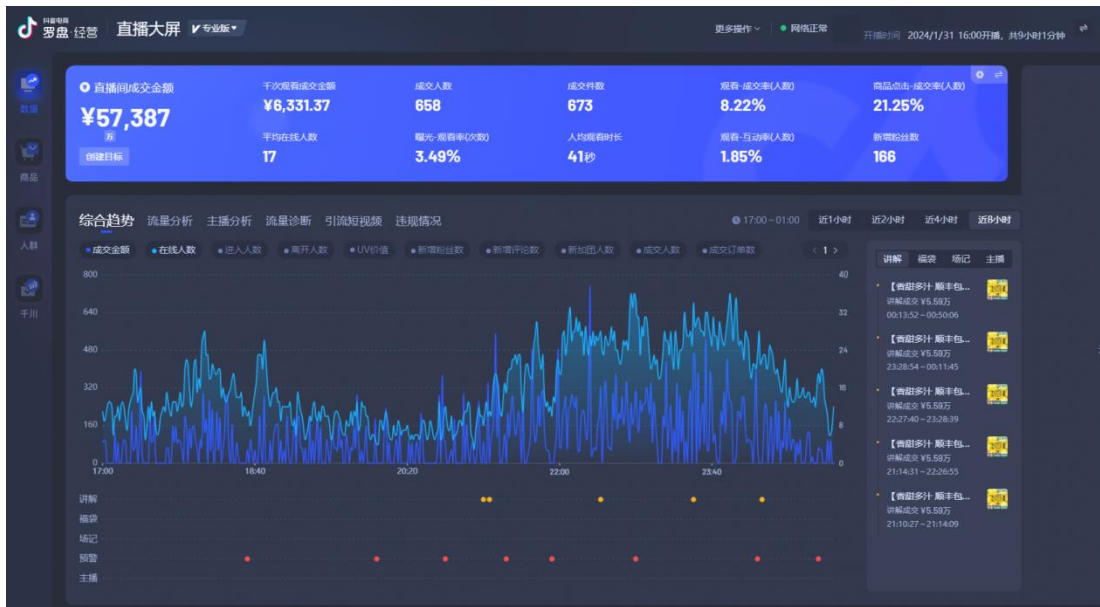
抖音电商 罗盘·经营 直播大屏 专业版

更多操作 网络正常 开播时间 2024/1/31 16:00开播，共9小时1分钟

数据
商品
人群
千川

直播间成交金额
¥57,387
万
创建目标

千次观看成交金额
¥6,331.37
平均在线人数
17

成交人数
658
曝光-观看率(次数)
3.49%

成交件数
673
人均观看时长
41秒

观看-成交率(人数)
8.22%
观看-互动率(人数)
1.85%

商品点击-成交率(人数)
21.25%
新增粉丝数
166

综合趋势 流量分析 主播分析 流量诊断 引流短视频 违规情况

17:00~01:00 近1小时 近2小时 近4小时 近8小时

成交金额 在线人数 进入人数 离开人数 UV价值 新增粉丝数 新增评论数 新加团人数 成交人数 成交订单数 < 1 >

800
640
480
320
160
0

40
32
24
16
8
0

17:00 18:40 20:20 22:00 23:40

讲解
福袋
场记
预警
主播

讲解 福袋 场记 主播

【香甜多汁 顺丰包...
讲解成交 ¥5.58万
00:13:52~00:50:06

【香甜多汁 顺丰包...
讲解成交 ¥5.58万
23:28:54~00:11:45

【香甜多汁 顺丰包...
讲解成交 ¥5.58万
22:27:40~23:28:39

【香甜多汁 顺丰包...
讲解成交 ¥5.58万
21:14:31~22:26:55

【香甜多汁 顺丰包...
讲解成交 ¥5.58万
21:10:27~21:14:09